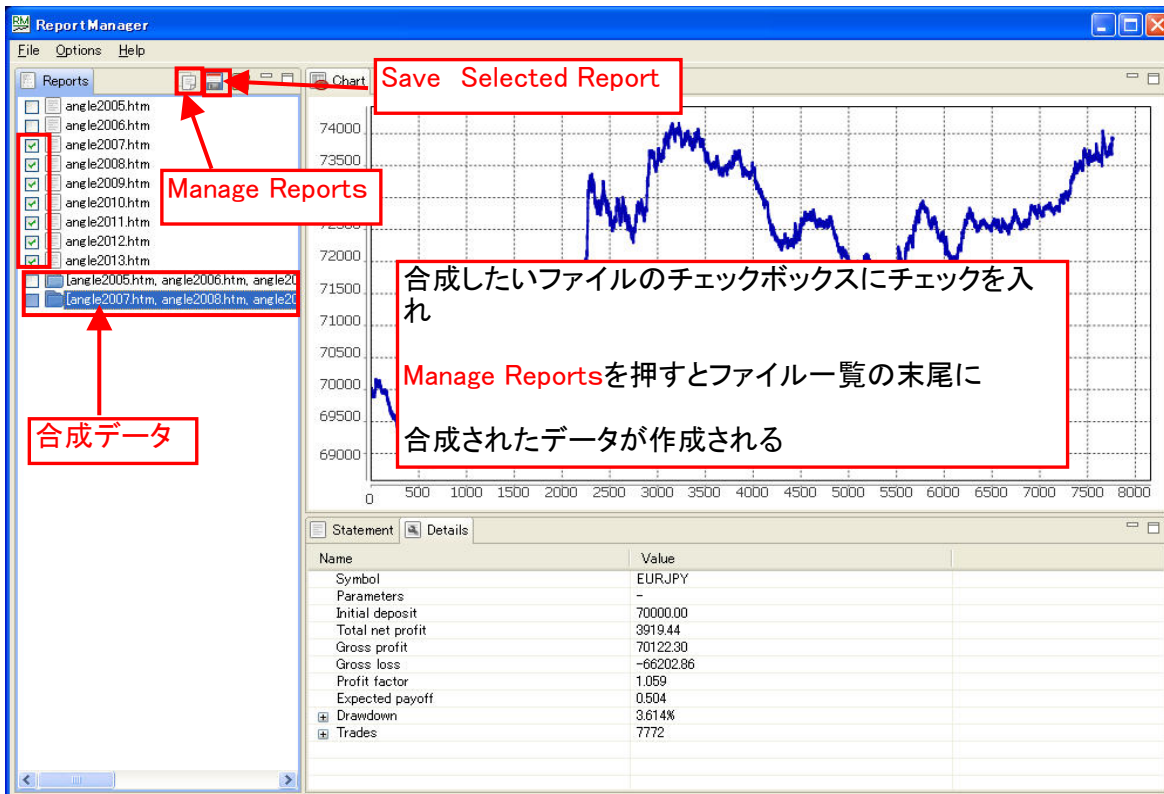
ReportManager

File Options Help

Reports

Chart

Save Selected Report

angle2005.htm
angle2006.htm
angle2007.htm
angle2008.htm
angle2009.htm
angle2010.htm
angle2011.htm
angle2012.htm
angle2013.htm
angle2005.htm, angle2006.htm, angle20
angle2007.htm, angle2008.htm, angle20

Manage Reports

合成データ

74000
73500
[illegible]
72000
71500
71000
70500
70000
69500
69000

0 500 1000 1500 2000 2500 3000 3500 4000 4500 5000 5500 6000 6500 7000 7500 8000

合成したいファイルのチェックボックスにチェックを入れ

Manage Reportsを押すとファイル一覧の末尾に

合成されたデータが作成される

Statement Details

| Name | Value |
|---|---|
| Symbol | EURJPY |
| Parameters | – |
| Initial deposit | 70000.00 |
| Total net profit | 3919.44 |
| Gross profit | 70122.30 |
| Gross loss | -66202.86 |
| Profit factor | 1.059 |
| Expected payoff | 0.504 |
| Drawdown | 3.614% |
| Trades | 7772 |